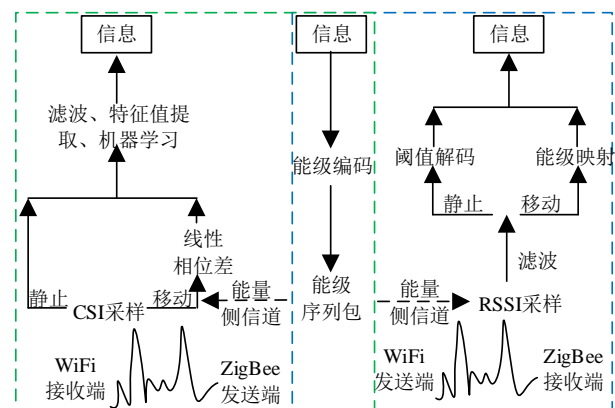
信息

滤波、特征值提取、机器学习

线性相位差

静止

移动

CSI采样

能量侧信道

WiFi接收端

ZigBee发送端

信息

能级编码

能级序列包

信息

阈值解码

能级映射

静止

移动

滤波

能量侧信道

RSSI采样

WiFi发送端

ZigBee接收端